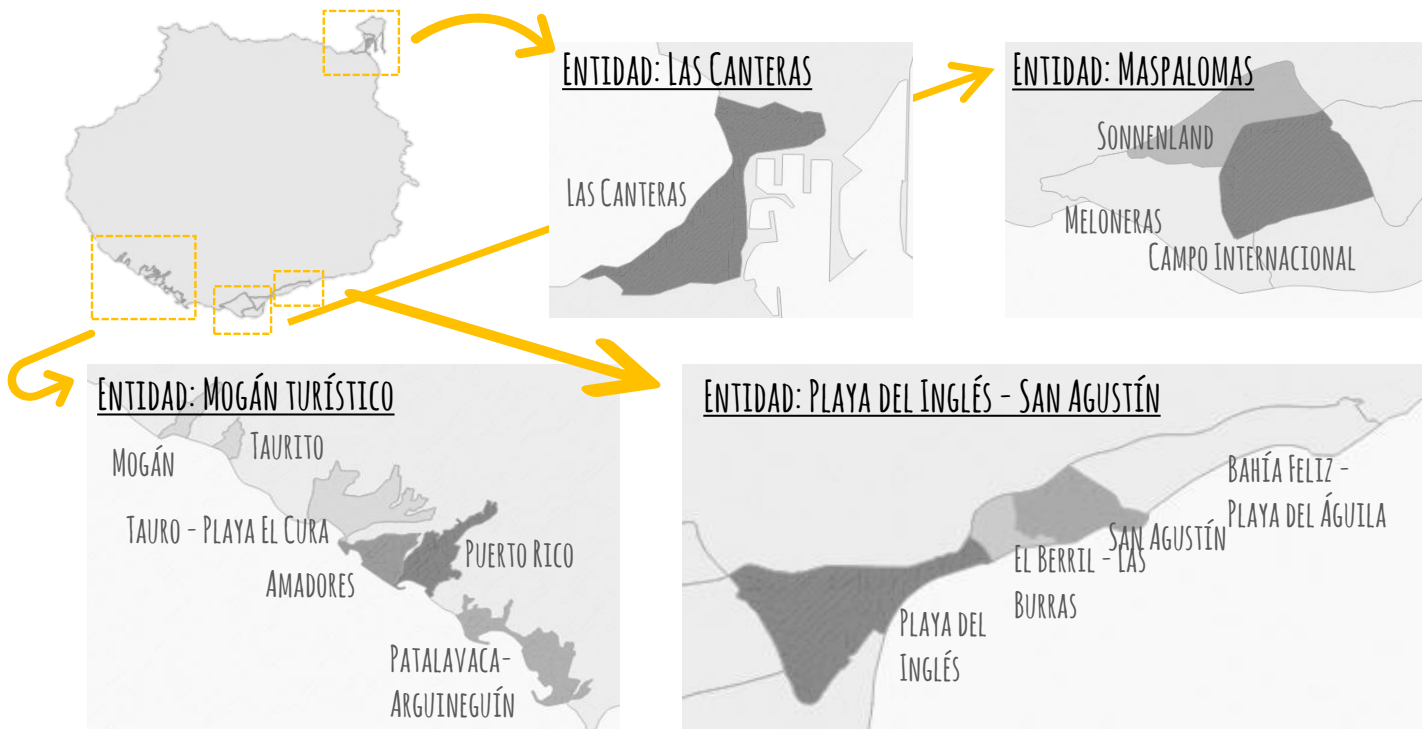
Entidad: Las Canteras

Las Canteras

Entidad: Maspalomas

Sonnenland

Meloneras

Campo Internacional

Entidad: Mogán turístico

Mogán

Taurito

Tauro - Playa El Cura

Amadores

Puerto Rico

Patalavaca-Arguineguín

Entidad: Playa del Inglés - San Agustín

Bahía Feliz - Playa del Águila

San Agustín

El Berril - Las Burras

Playa del Inglés